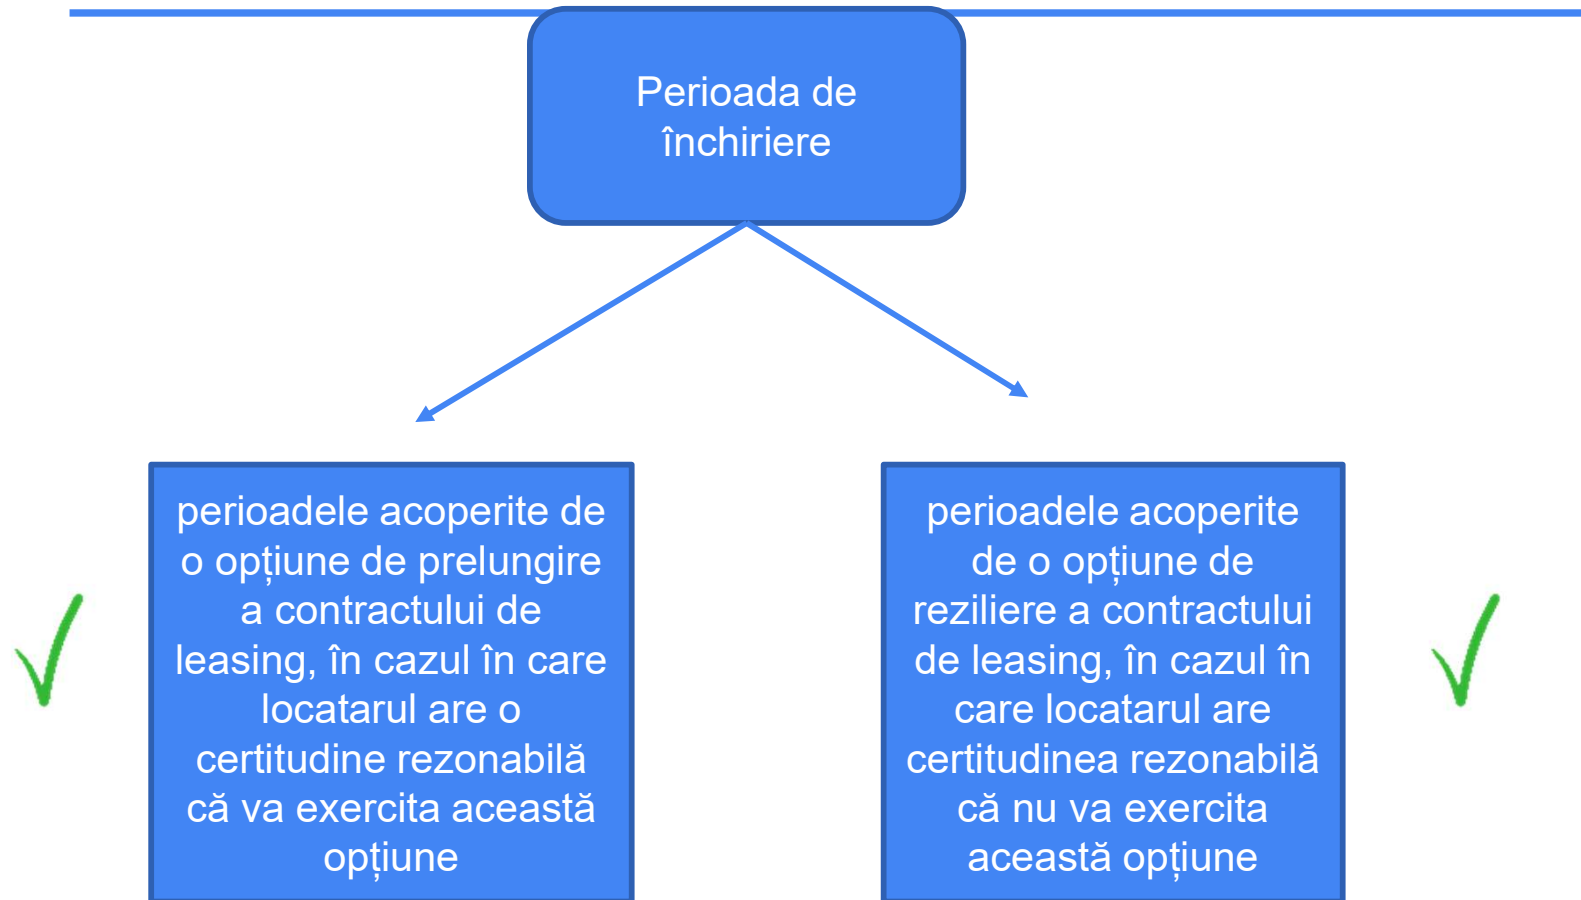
Perioada de închiriere

perioadele acoperite de o opțiune de prelungire a contractului de leasing, în cazul în care locatarul are o certitudine rezonabilă că va exercita această opțiune

perioadele acoperite de o opțiune de reziliere a contractului de leasing, în cazul în care locatarul are certitudinea rezonabilă că nu va exercita această opțiune